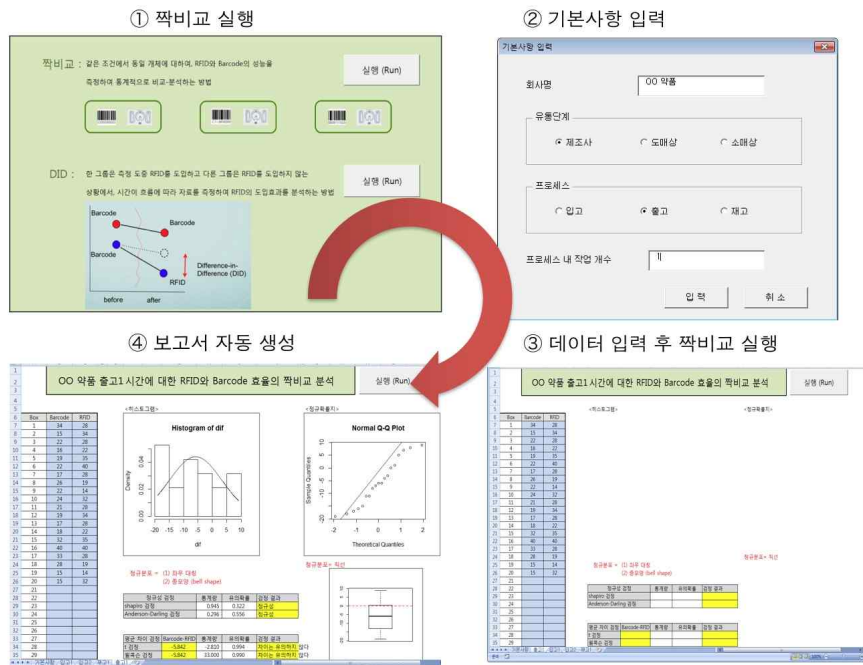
① 짝비교 실행

짝비교 : 같은 조건에서 동일 개체에 대하여, RFID와 Barcode의 성능을 측정하여 통계적으로 비교·분석하는 방법

실행 (Run)

DID : 한 그룹은 측정 도중 RFID를 도입하고 다른 그룹은 RFID를 도입하지 않는 상황에서, 시간의 흐름에 따라 자료를 측정하여 RFID의 도입효과를 분석하는 방법

실행 (Run)

Barcode
Barcode
Barcode
RFID
Difference-in-Difference (DID)
before
after

② 기본사항 입력

기본사항 입력

회사명
OO 약품

유통단계
제조사
도매상
소매상

프로세스
입고
출고
재고

프로세스 내 작업 개수
1

입 력
취 소

④ 보고서 자동 생성

OO 약품 출고1 시간에 대한 RFID와 Barcode 효율의 짝비교 분석

실행 (Run)

| Box | Barcode | RFID |
|---|---|---|
| 1 | 34 | 28 |
| 2 | 15 | 34 |
| 3 | 22 | 28 |
| 4 | 18 | 22 |
| 5 | 15 | 15 |
| 6 | 22 | 40 |
| 7 | 17 | 28 |
| 8 | 26 | 19 |
| 9 | 22 | 14 |
| 10 | 24 | 32 |
| 11 | 25 | 28 |
| 12 | 19 | 34 |
| 13 | 17 | 28 |
| 14 | 18 | 22 |
| 15 | 32 | 35 |
| 16 | 40 | 40 |
| 17 | 33 | 28 |
| 18 | 28 | 19 |
| 19 | 15 | 14 |
| 20 | 15 | 32 |
| 21 | | |
| 22 | | |
| 23 | | |
| 24 | | |
| 25 | | |
| 26 | | |
| 27 | | |
| 28 | | |
| 29 | | |

<히스토그램>

Histogram of dif

Density
0.00
0.02
0.04
-20 -15 -10 -5 0 5 10
dif

<정규확률지>

Normal Q-Q Plot

Sample Quantiles
-20 -15 -10 -5 0 5 10
-2 -1 0 1 2
Theoretical Quantiles

정규분포 = (1) 좌우 대칭
(2) 종모양 (bell shape)

정규분포 = 직선

| 정규성 검정 | 통계량 | 유의확률 | 검정 결과 |
|---|---|---|---|
| shapiro 검정 | 0.945 | 0.322 | 정규성 |
| Anderson-Darling 검정 | 0.296 | 0.556 | 정규성 |

| 평균 차이 검정 | Barcode-RFID | 통계량 | 유의확률 | 검정 결과 |
|---|---|---|---|---|
| t 검정 | -5.842 | -2.810 | 0.994 | 차이는 유의하지 않다 |
| 윌콕슨 검정 | -5.842 | 33.000 | 0.990 | 차이는 유의하지 않다 |

③ 데이터 입력 후 짝비교 실행

OO 약품 출고1 시간에 대한 RFID와 Barcode 효율의 짝비교 분석

실행 (Run)

<히스토그램>

<정규확률지>

| Box | Barcode | RFID |
|---|---|---|
| 1 | 34 | 28 |
| 2 | 15 | 34 |
| 3 | 22 | 28 |
| 4 | 18 | 22 |
| 5 | 15 | 15 |
| 6 | 22 | 40 |
| 7 | 17 | 28 |
| 8 | 26 | 19 |
| 9 | 22 | 14 |
| 10 | 24 | 32 |
| 11 | 25 | 28 |
| 12 | 19 | 34 |
| 13 | 17 | 28 |
| 14 | 18 | 22 |
| 15 | 32 | 35 |
| 16 | 40 | 40 |
| 17 | 33 | 28 |
| 18 | 28 | 19 |
| 19 | 15 | 14 |
| 20 | 15 | 32 |

정규분포 = (1) 좌우 대칭
(2) 종모양 (bell shape)

정규분포 = 직선

| 정규성 검정 | 통계량 | 유의확률 | 검정 결과 |
|---|---|---|---|
| shapiro 검정 | | | |
| Anderson-Darling 검정 | | | |

| 평균 차이 검정 | Barcode-RFID | 통계량 | 유의확률 | 검정 결과 |
|---|---|---|---|---|
| t 검정 | | | | |
| 윌콕슨 검정 | | | | |

기본사항 입고1 출고1 재고1 출고 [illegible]